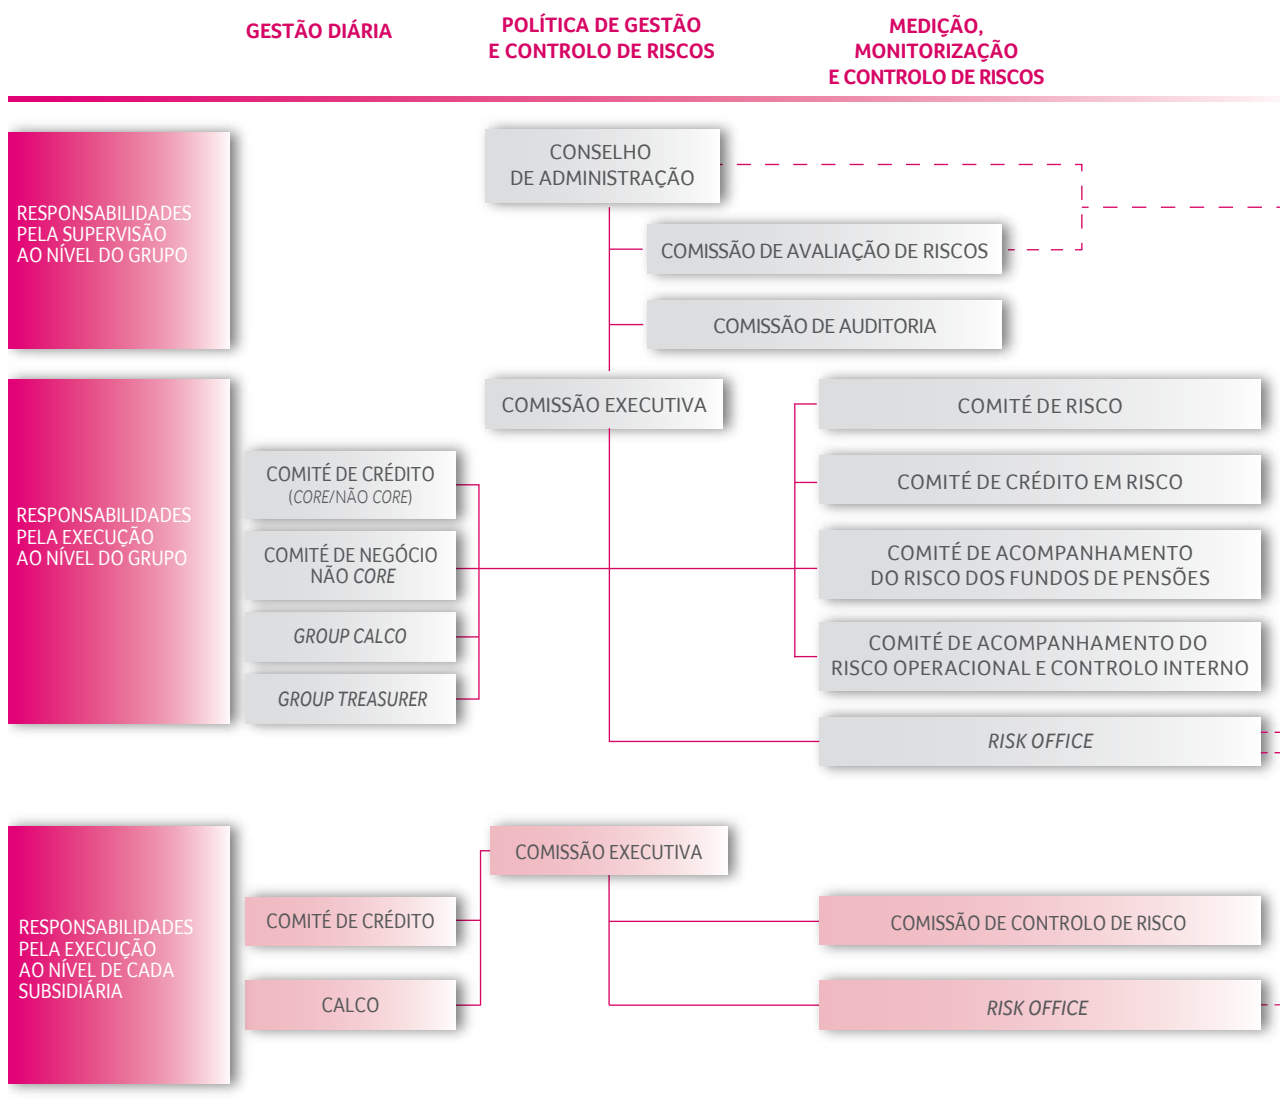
GESTÃO DIÁRIA

POLÍTICA DE GESTÃO E CONTROLO DE RISCOS

MEDIÇÃO, MONITORIZAÇÃO E CONTROLO DE RISCOS

RESPONSABILIDADES PELA SUPERVISÃO AO NÍVEL DO GRUPO

CONSELHO DE ADMINISTRAÇÃO

COMISSÃO DE AVALIAÇÃO DE RISCOS

COMISSÃO DE AUDITORIA

RESPONSABILIDADES PELA EXECUÇÃO AO NÍVEL DO GRUPO

COMISSÃO EXECUTIVA

COMITÉ DE CRÉDITO (CORE/NÃO CORE)

COMITÉ DE NEGÓCIO NÃO CORE

GROUP CALCO

GROUP TREASURER

COMITÉ DE RISCO

COMITÉ DE CRÉDITO EM RISCO

COMITÉ DE ACOMPANHAMENTO DO RISCO DOS FUNDOS DE PENSÕES

COMITÉ DE ACOMPANHAMENTO DO RISCO OPERACIONAL E CONTROLO INTERNO

RISK OFFICE

RESPONSABILIDADES PELA EXECUÇÃO AO NÍVEL DE CADA SUBSIDIÁRIA

COMISSÃO EXECUTIVA

COMITÉ DE CRÉDITO

CALCO

COMISSÃO DE CONTROLO DE RISCO

RISK OFFICE